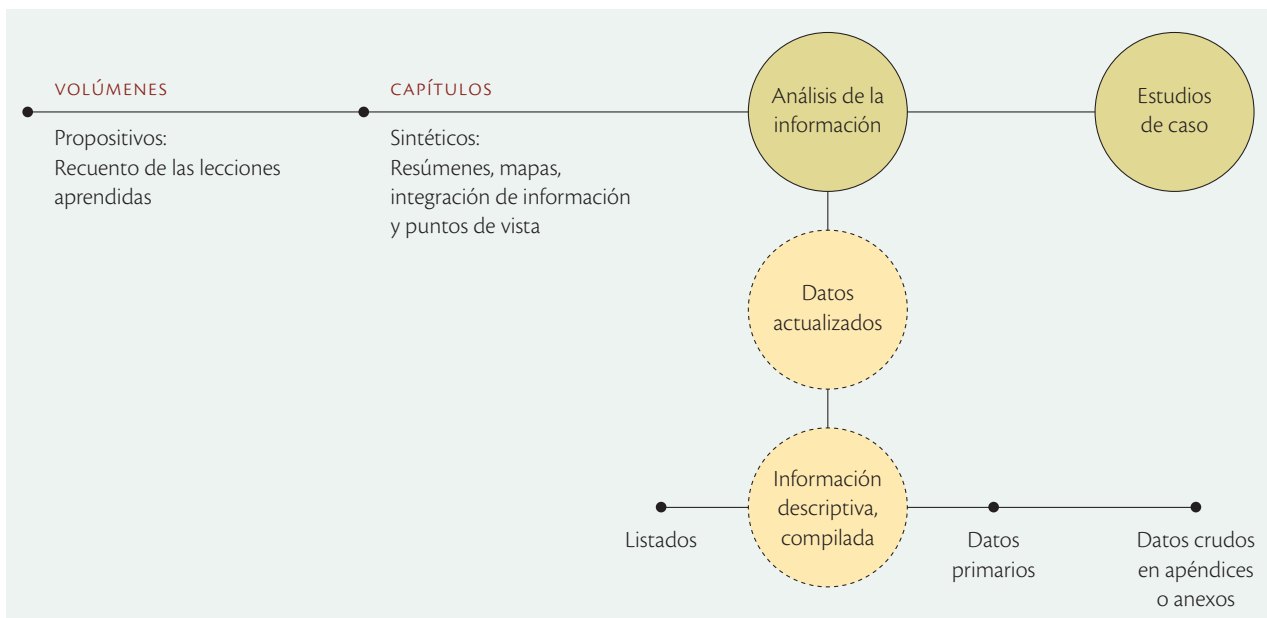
VOLÚMENES

Propositivos:
Recuento de las lecciones aprendidas

CAPÍTULOS

Sintéticos:
Resúmenes, mapas, integración de información y puntos de vista

Análisis de la información

Estudios de caso

Datos actualizados

Información descriptiva, compilada

Listados

Datos primarios

Datos crudos en apéndices o anexos